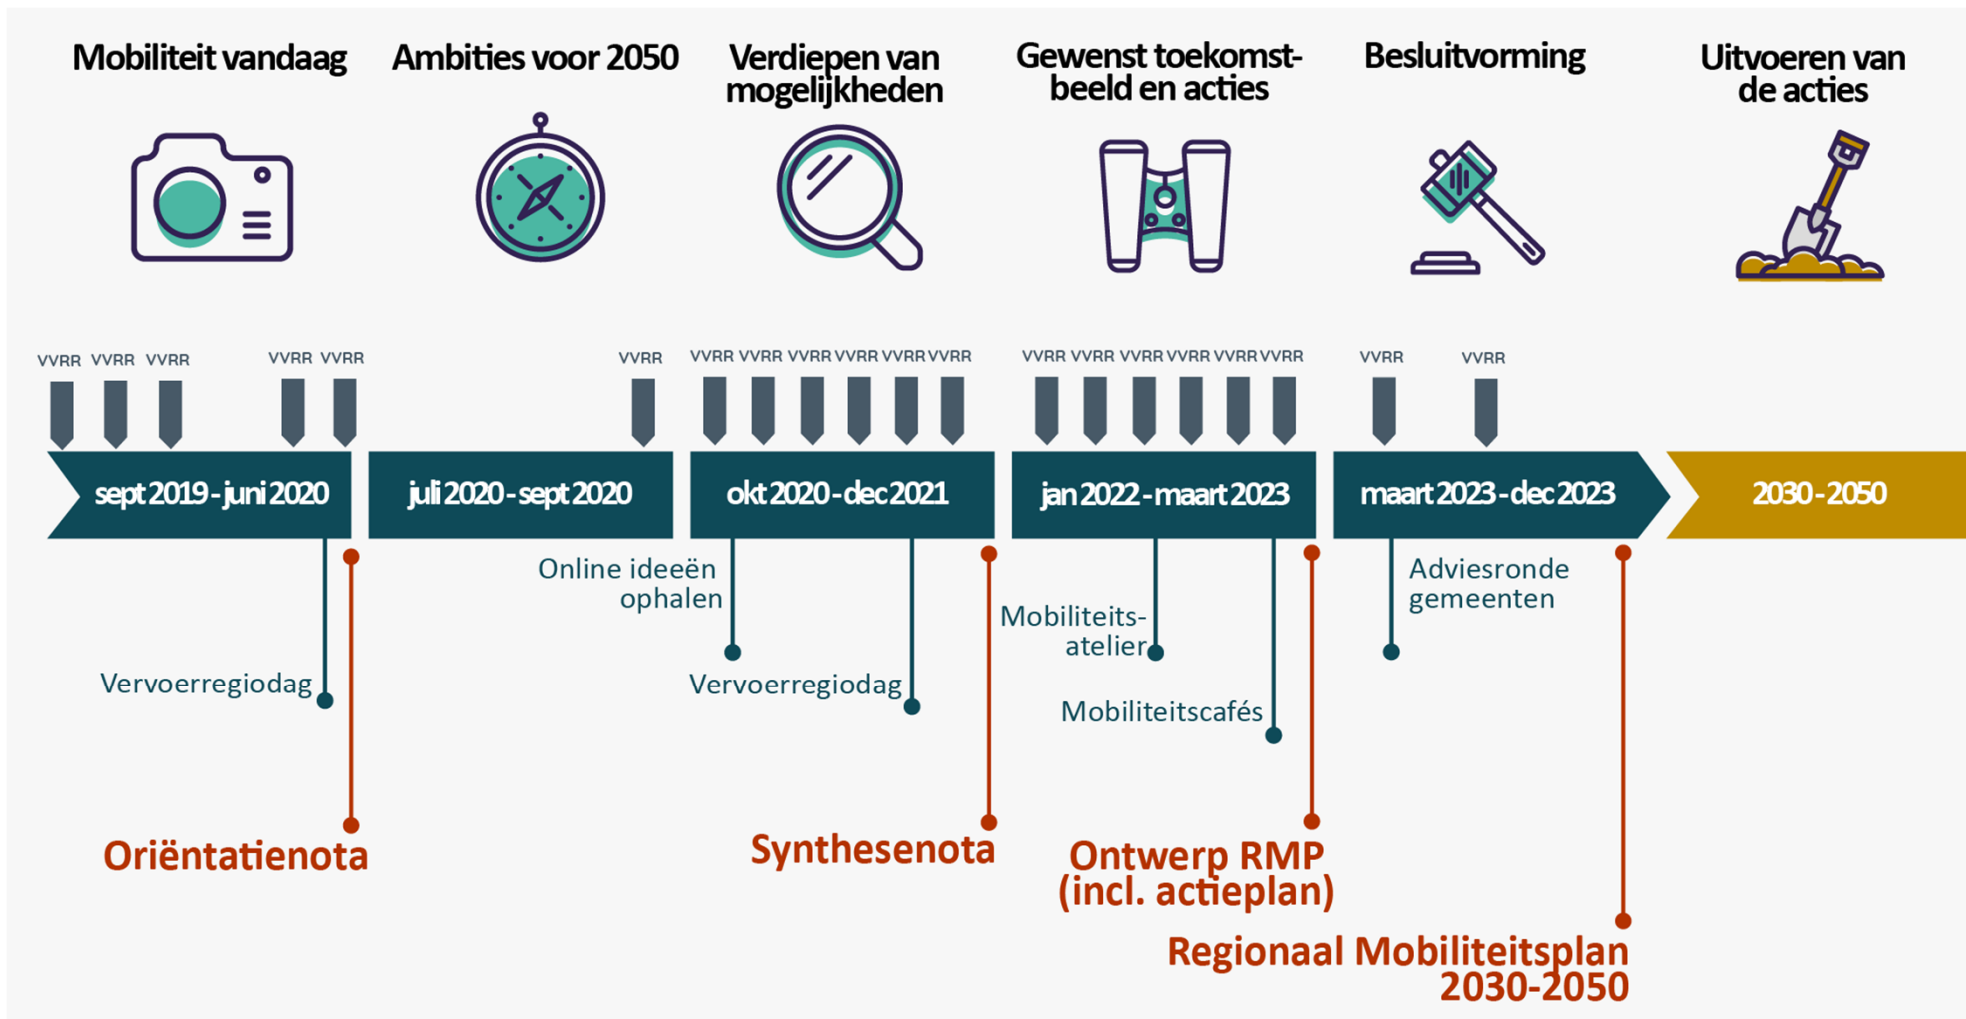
Mobiliteit vandaag

Ambities voor 2050

Verdiepen van mogelijkheden

Gewenst toekomstbeeld en acties

Besluitvorming

Uitvoeren van de acties

VVRR VVRR VVRR VVRR VVRR

VVRR

VVRR VVRR VVRR VVRR VVRR VVRR

VVRR VVRR VVRR VVRR VVRR VVRR

VVRR VVRR

sept 2019 - juni 2020

juli 2020 - sept 2020

okt 2020 - dec 2021

jan 2022 - maart 2023

maart 2023 - dec 2023

2030 - 2050

Vervoerregiodag

Oriëntatienota

Online ideeën ophalen

Vervoerregiodag

Synthesenota

Mobiliteitsatelier

Mobiliteitscafés

Ontwerp RMP (incl. actieplan)

Adviesronde gemeenten

Regionaal Mobiliteitsplan 2030-2050